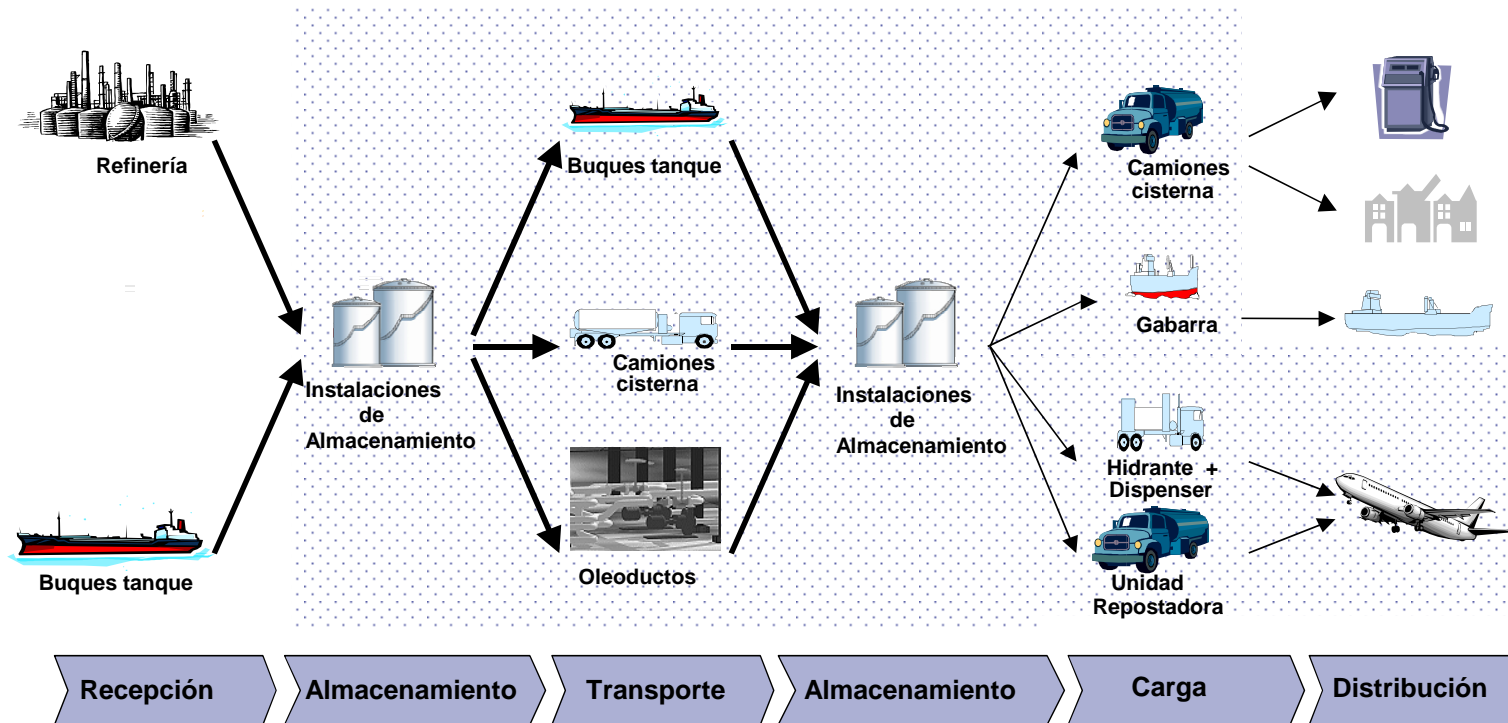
Refinería

Buques tanque

Instalaciones de Almacenamiento

Buques tanque

Camiones cisterna

Oleoductos

Instalaciones de Almacenamiento

Camiones cisterna

Gabarra

Hidrante + Dispenser

Unidad Repostadora

Recepción

Almacenamiento

Transporte

Almacenamiento

Carga

Distribución